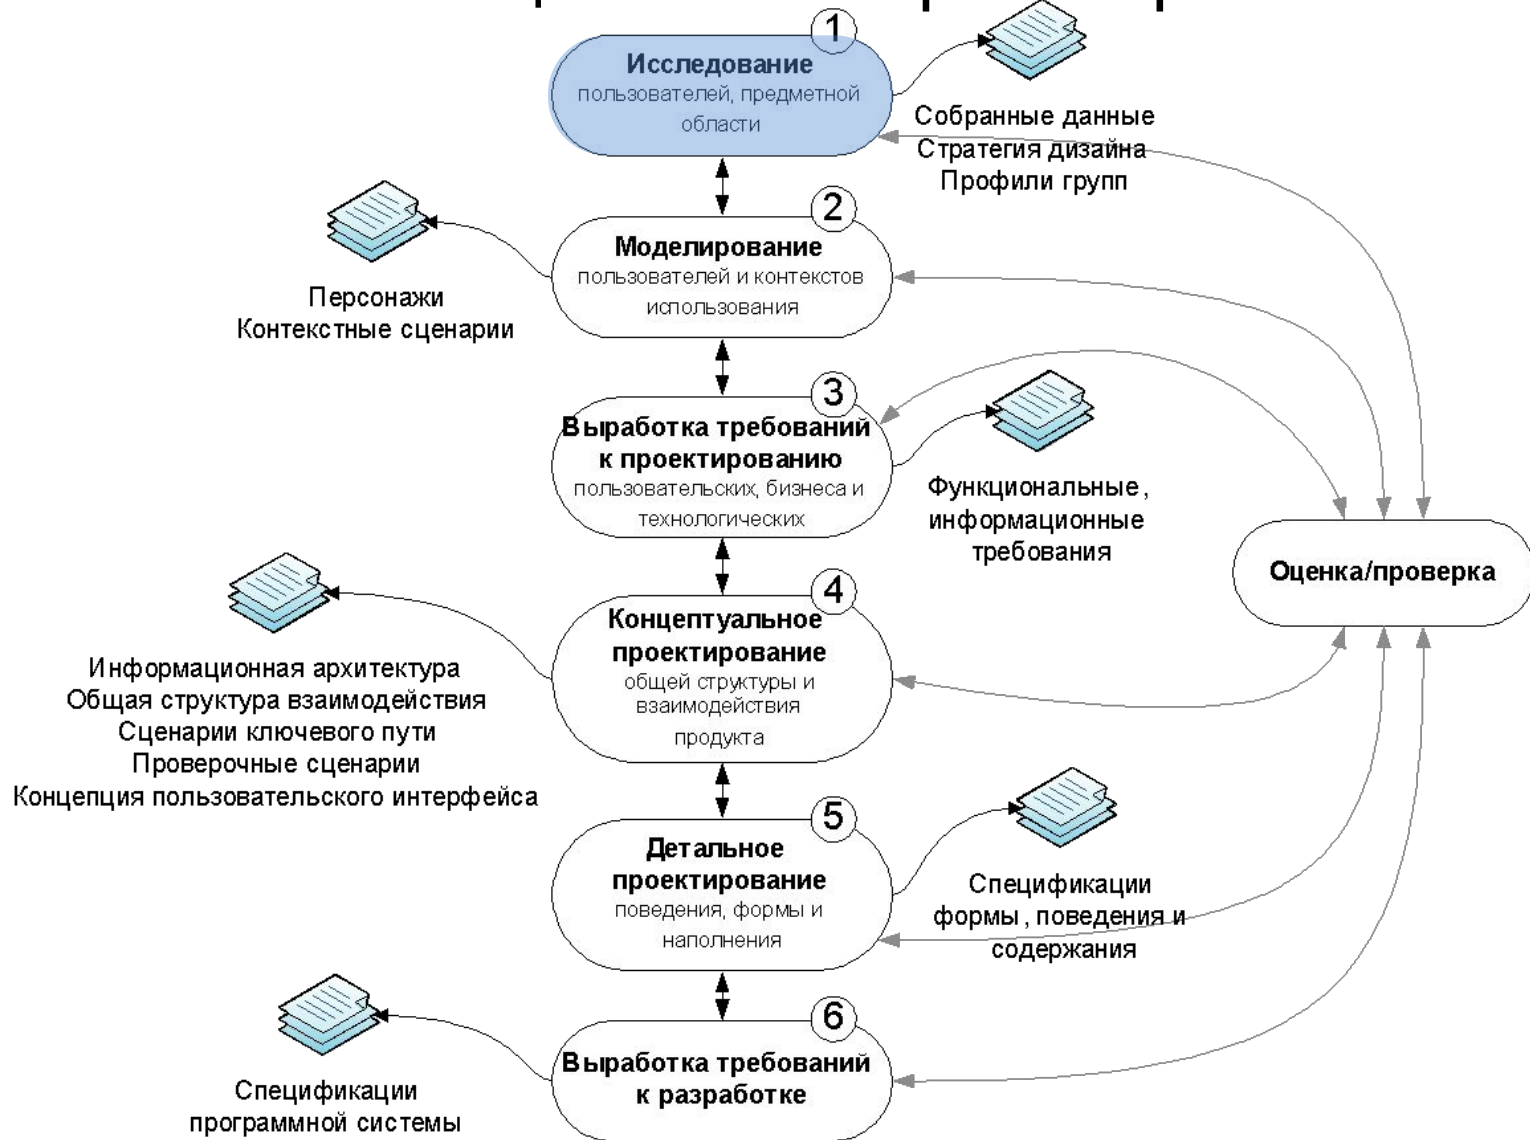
1
Исследование
пользователей, предметной области

Собранные данные
Стратегия дизайна
Профили групп

2
Моделирование
пользователей и контекстов использования

Персонажи
Контекстные сценарии

3
Выработка требований к проектированию
пользовательских, бизнеса и технологических

Функциональные, информационные требования

Оценка/проверка

4
Концептуальное проектирование
общей структуры и взаимодействия продукта

Информационная архитектура
Общая структура взаимодействия
Сценарии ключевого пути
Проверочные сценарии
Концепция пользовательского интерфейса

5
Детальное проектирование
поведения, формы и наполнения

Спецификации формы, поведения и содержания

6
Выработка требований к разработке

Спецификации программной системы